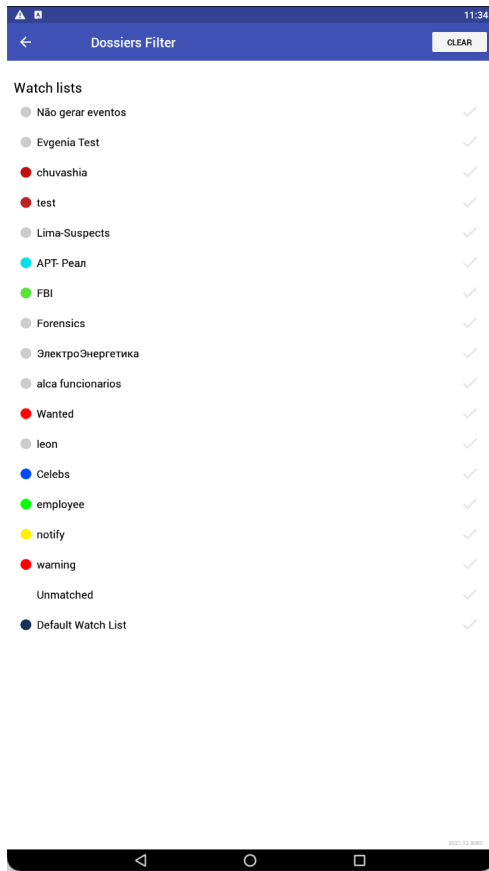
11:34

Dossiers Filter

CLEAR

Watch lists

Não gerar eventos

Evgenia Test

chuvashia

test

Lima-Suspects

APT- Реал

FBI

Forensics

ЭлектроЭнергетика

alca funcionarios

Wanted

leon

Celebs

employee

notify

warning

Unmatched

Default Watch List

2021.12.8000